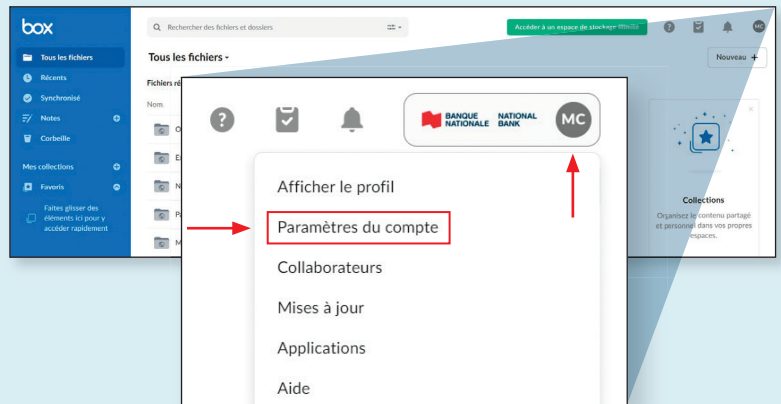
box

Tous les fichiers
Récents
Synchronisé
Notes
Corbeille
Mes collections
Favoris
Faites glisser des éléments ici pour y accéder rapidement

Rechercher des fichiers et dossiers

Accéder à un espace de stockage illimité

MC

Tous les fichiers

Nouveau +

Fichiers ré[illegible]
Nom

Collections
Organisez le contenu partagé et personnel dans vos propres espaces.

BANQUE NATIONALE
NATIONAL BANK
MC

Afficher le profil
Paramètres du compte
Collaborateurs
Mises à jour
Applications
Aide